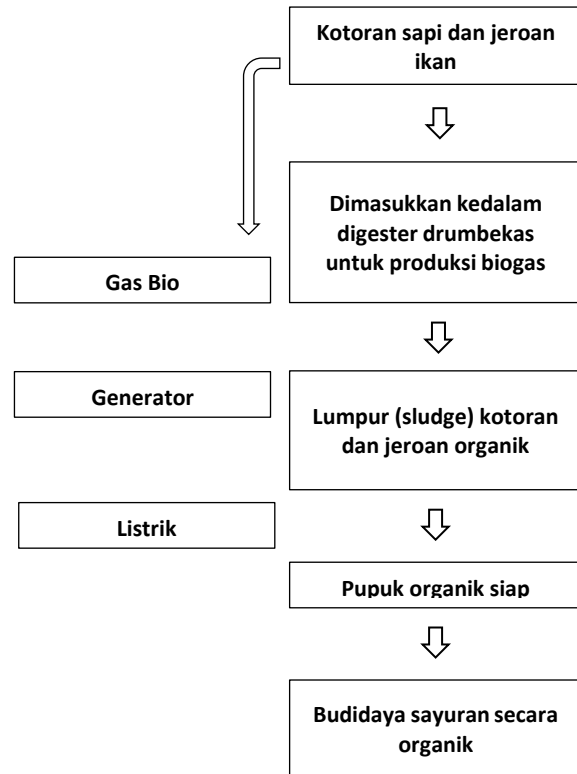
Kotoran sapi dan jeroan ikan

Dimasukkan kedalam digester drumbekas untuk produksi biogas

Gas Bio

Generator

Lumpur (sludge) kotoran dan jeroan organik

Listrik

Pupuk organik siap

Budidaya sayuran secara organik